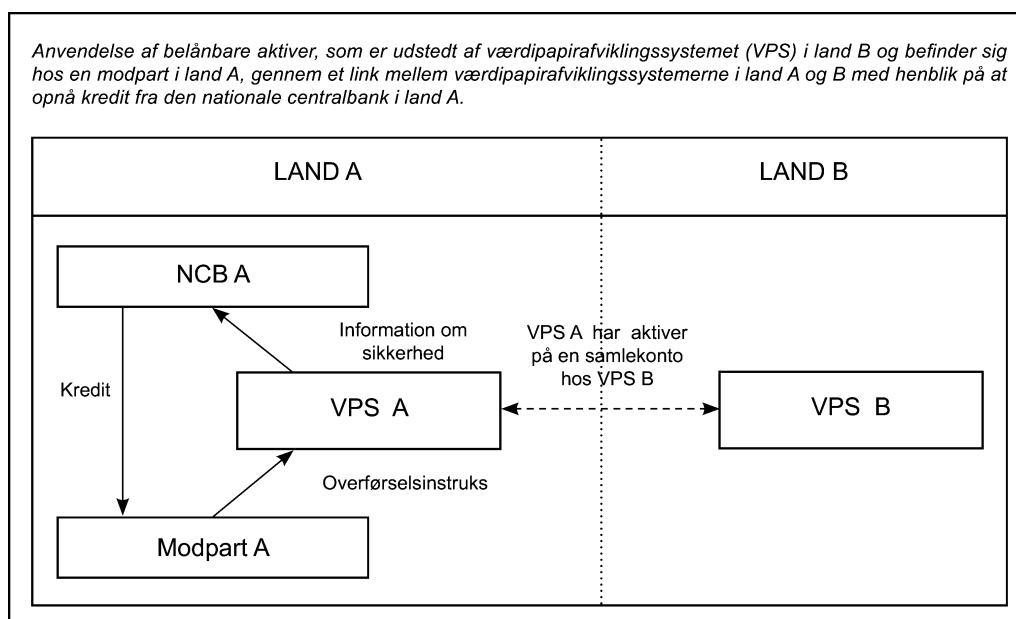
Anvendelse af belånbare aktiver, som er udstedt af værdipapirafviklingssystemet (VPS) i land B og befinder sig hos en modpart i land A, gennem et link mellem værdipapirafviklingssystemerne i land A og B med henblik på at opnå kredit fra den nationale centralbank i land A.

LAND A

LAND B

NCB A

Information om sikkerhed

VPS A har aktiver på en samlekonto hos VPS B

Kredit

VPS A

VPS B

Overførselsinstruks

Modpart A